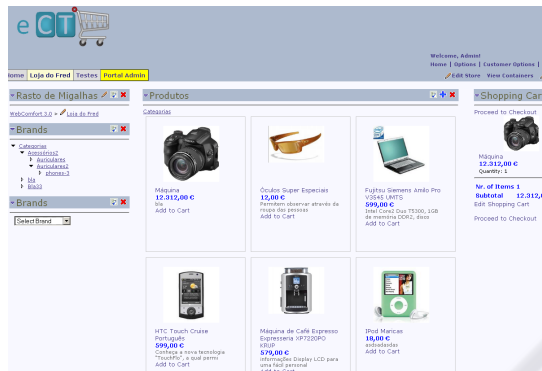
eCT

Welcome, Admin!
Home | Options | Customer Options |

Home | Loja do Fred | Testes | Portal Admin

Edit Store | View Containers

Rasto de Migalhas

WebComfort 3.0 > Loja do Fred

Brands

Categorias
Acessórios2
Auriculares
Auriculares2
phones-3
bla
Bla33

Brands

Select Brand

Produtos

Categorias

Máquina
12.312,00 €
bla
Add to Cart

Óculos Super Especiais
12,00 €
Permitem observar através da roupa das pessoas
Add to Cart

Fujitsu Siemens Amilo Pro V3545 UMTS
599,00 €
Intel Core2 Duo T5300, 1GB de memória DDR2, disco
Add to Cart

HTC Touch Cruise Português
599,00 €
Conheça a nova tecnologia "TouchFlo", a qual permi
Add to Cart

Máquina de Café Espresso Expresseria XP7220PO KRUP
579,00 €
informações Display LCD para uma fácil personal
Add to Cart

IPod Maricas
18,00 €
asdsadasdas
Add to Cart

Shopping Car

Proceed to Checkout

Máquina
12.312,00 €
Quantity: 1

Nr. of Items 1
Subtotal 12.312,0
Edit Shopping Cart

Proceed to Checkout